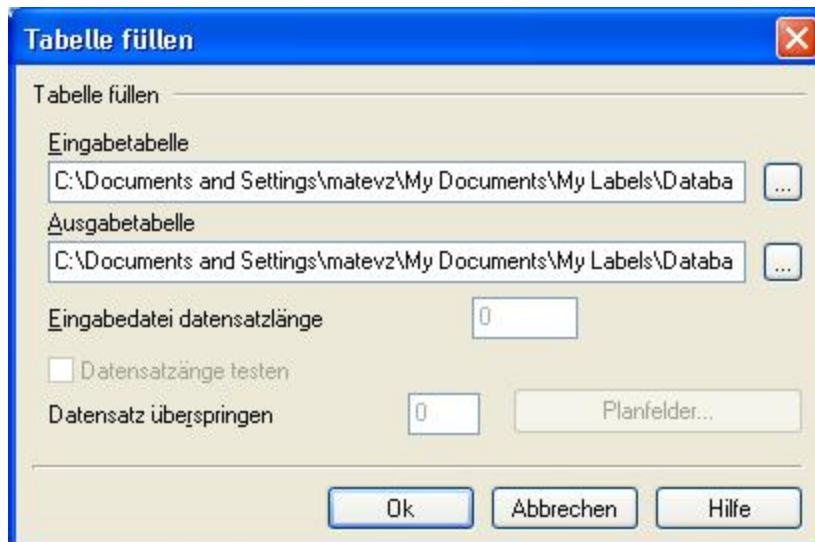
Tabelle füllen

Tabelle füllen

Eingabetabelle

C:\Documents and Settings\matevz\My Documents\My Labels\Databa

...

Ausgabetabelle

C:\Documents and Settings\matevz\My Documents\My Labels\Databa

...

Eingabedatei datensatzlänge

0

Datensatzänge testen

Datensatz überspringen

0

Planfelder...

Ok

Abbrechen

Hilfe